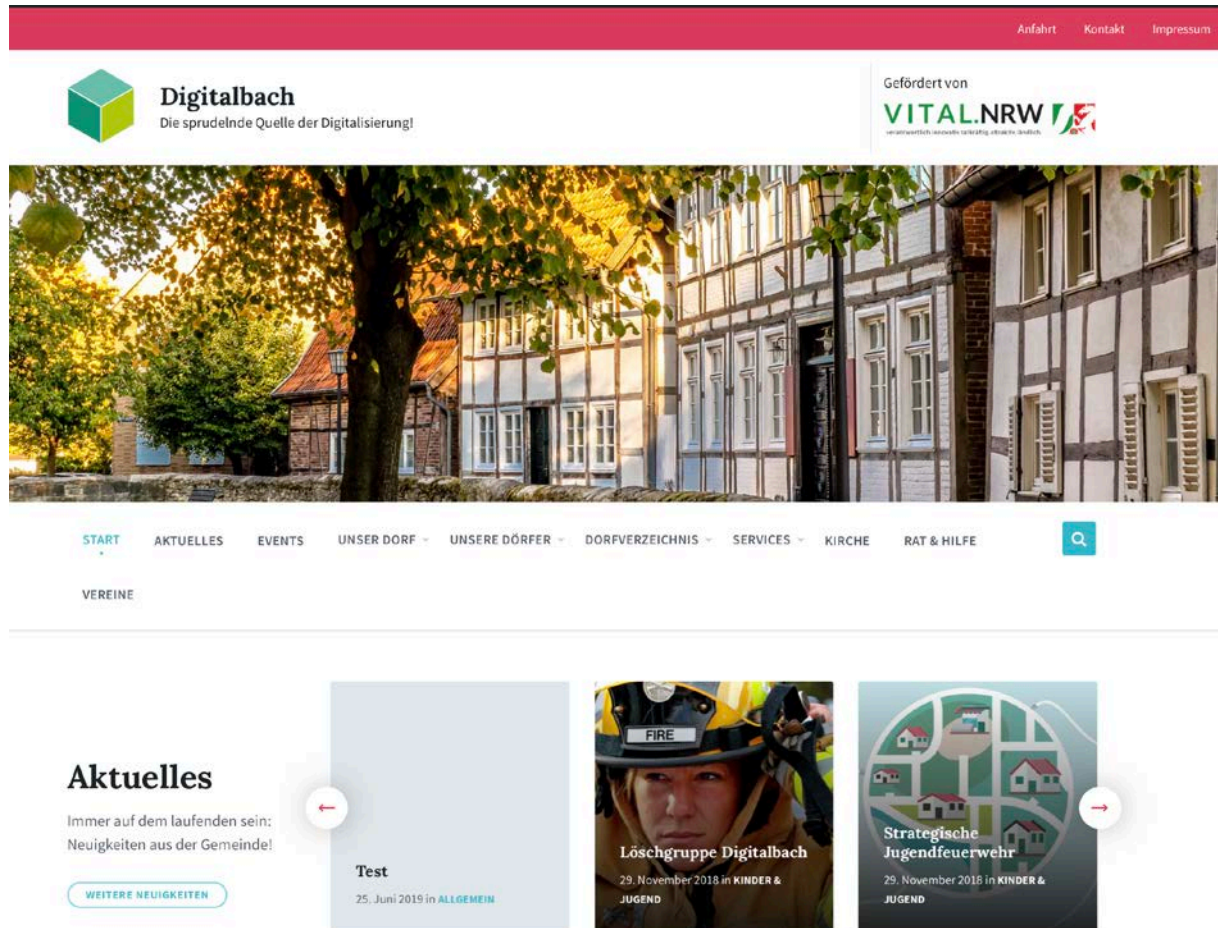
Anfahrt Kontakt Impressum

Digitalbach
Die sprudelnde Quelle der Digitalisierung!

Gefördert von
VITAL.NRW
verantwortlich innovativ tatkräftig attraktiv ländlich

START AKTUELLES EVENTS UNSER DORF UNSERE DÖRFER DORFVERZEICHNIS SERVICES KIRCHE RAT & HILFE

VEREINE

Aktuelles
Immer auf dem laufenden sein: Neuigkeiten aus der Gemeinde!

WEITERE NEUIGKEITEN

Test
25. Juni 2019 in ALLGEMEIN

FIRE
Löschgruppe Digitalbach
29. November 2018 in KINDER & JUGEND

Strategische Jugendfeuerwehr
29. November 2018 in KINDER & JUGEND